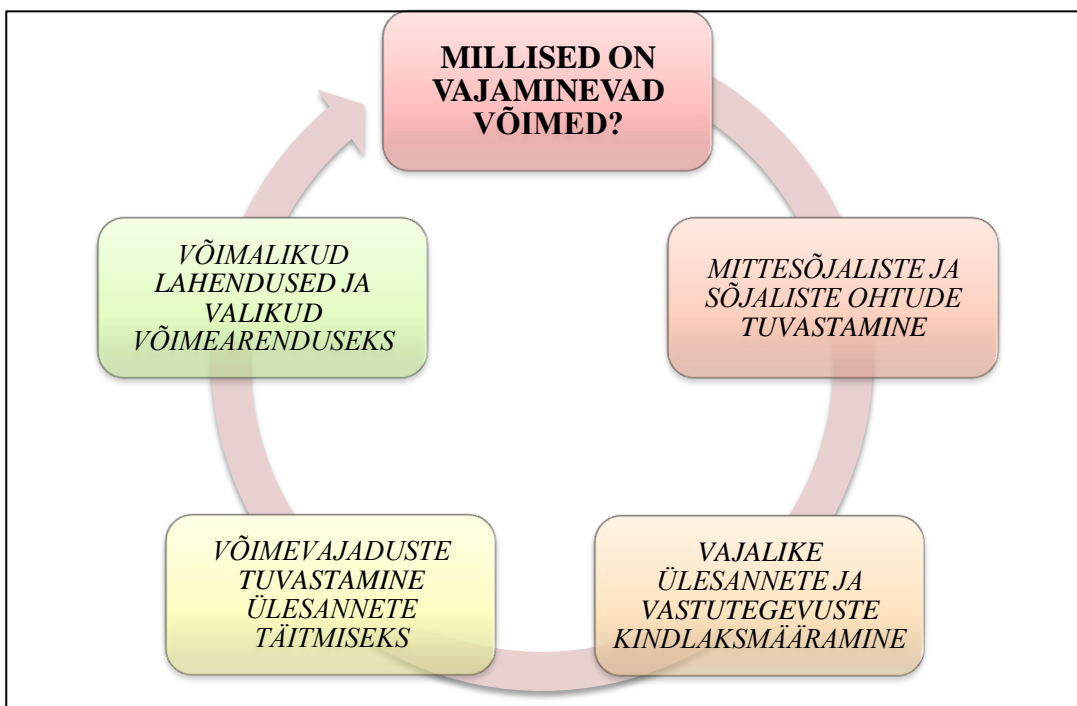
MILLISED ON VAJAMINEVAD VÕIMED?

MITTESÕJALISTE JA SÕJALISTE OHTUDE TUVASTAMINE

VAJALIKE ÜLESANNETE JA VASTUTEGEVUSTE KINDLAKSMÄÄRAMINE

VÕIMEVAJADUSTE TUVASTAMINE ÜLESANNETE TÄITMISEKS

VÕIMALIKUD LAHENDUSED JA VALIKUD VÕIMEARENDUSEKS